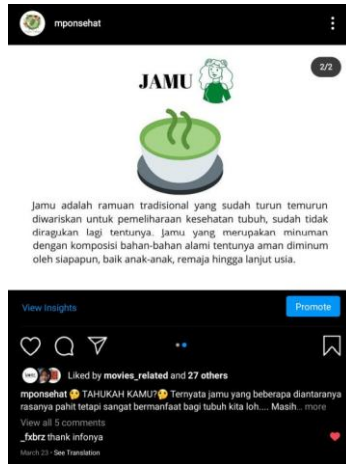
mponsehat

2/2

JAMU

Jamu adalah ramuan tradisional yang sudah turun temurun diwariskan untuk pemeliharaan kesehatan tubuh, sudah tidak diragukan lagi tentunya. Jamu yang merupakan minuman dengan komposisi bahan-bahan alami tentunya aman diminum oleh siapapun, baik anak-anak, remaja hingga lanjut usia.

View Insights

Promote

Liked by movies_related and 27 others

mponsehat 🤔 TAHUKAH KAMU?🤔 Ternyata jamu yang beberapa diantaranya rasanya pahit tetapi sangat bermanfaat bagi tubuh kita loh.... Masih... more

View all 5 comments

_fxbrz thank infonya

March 23 · See Translation